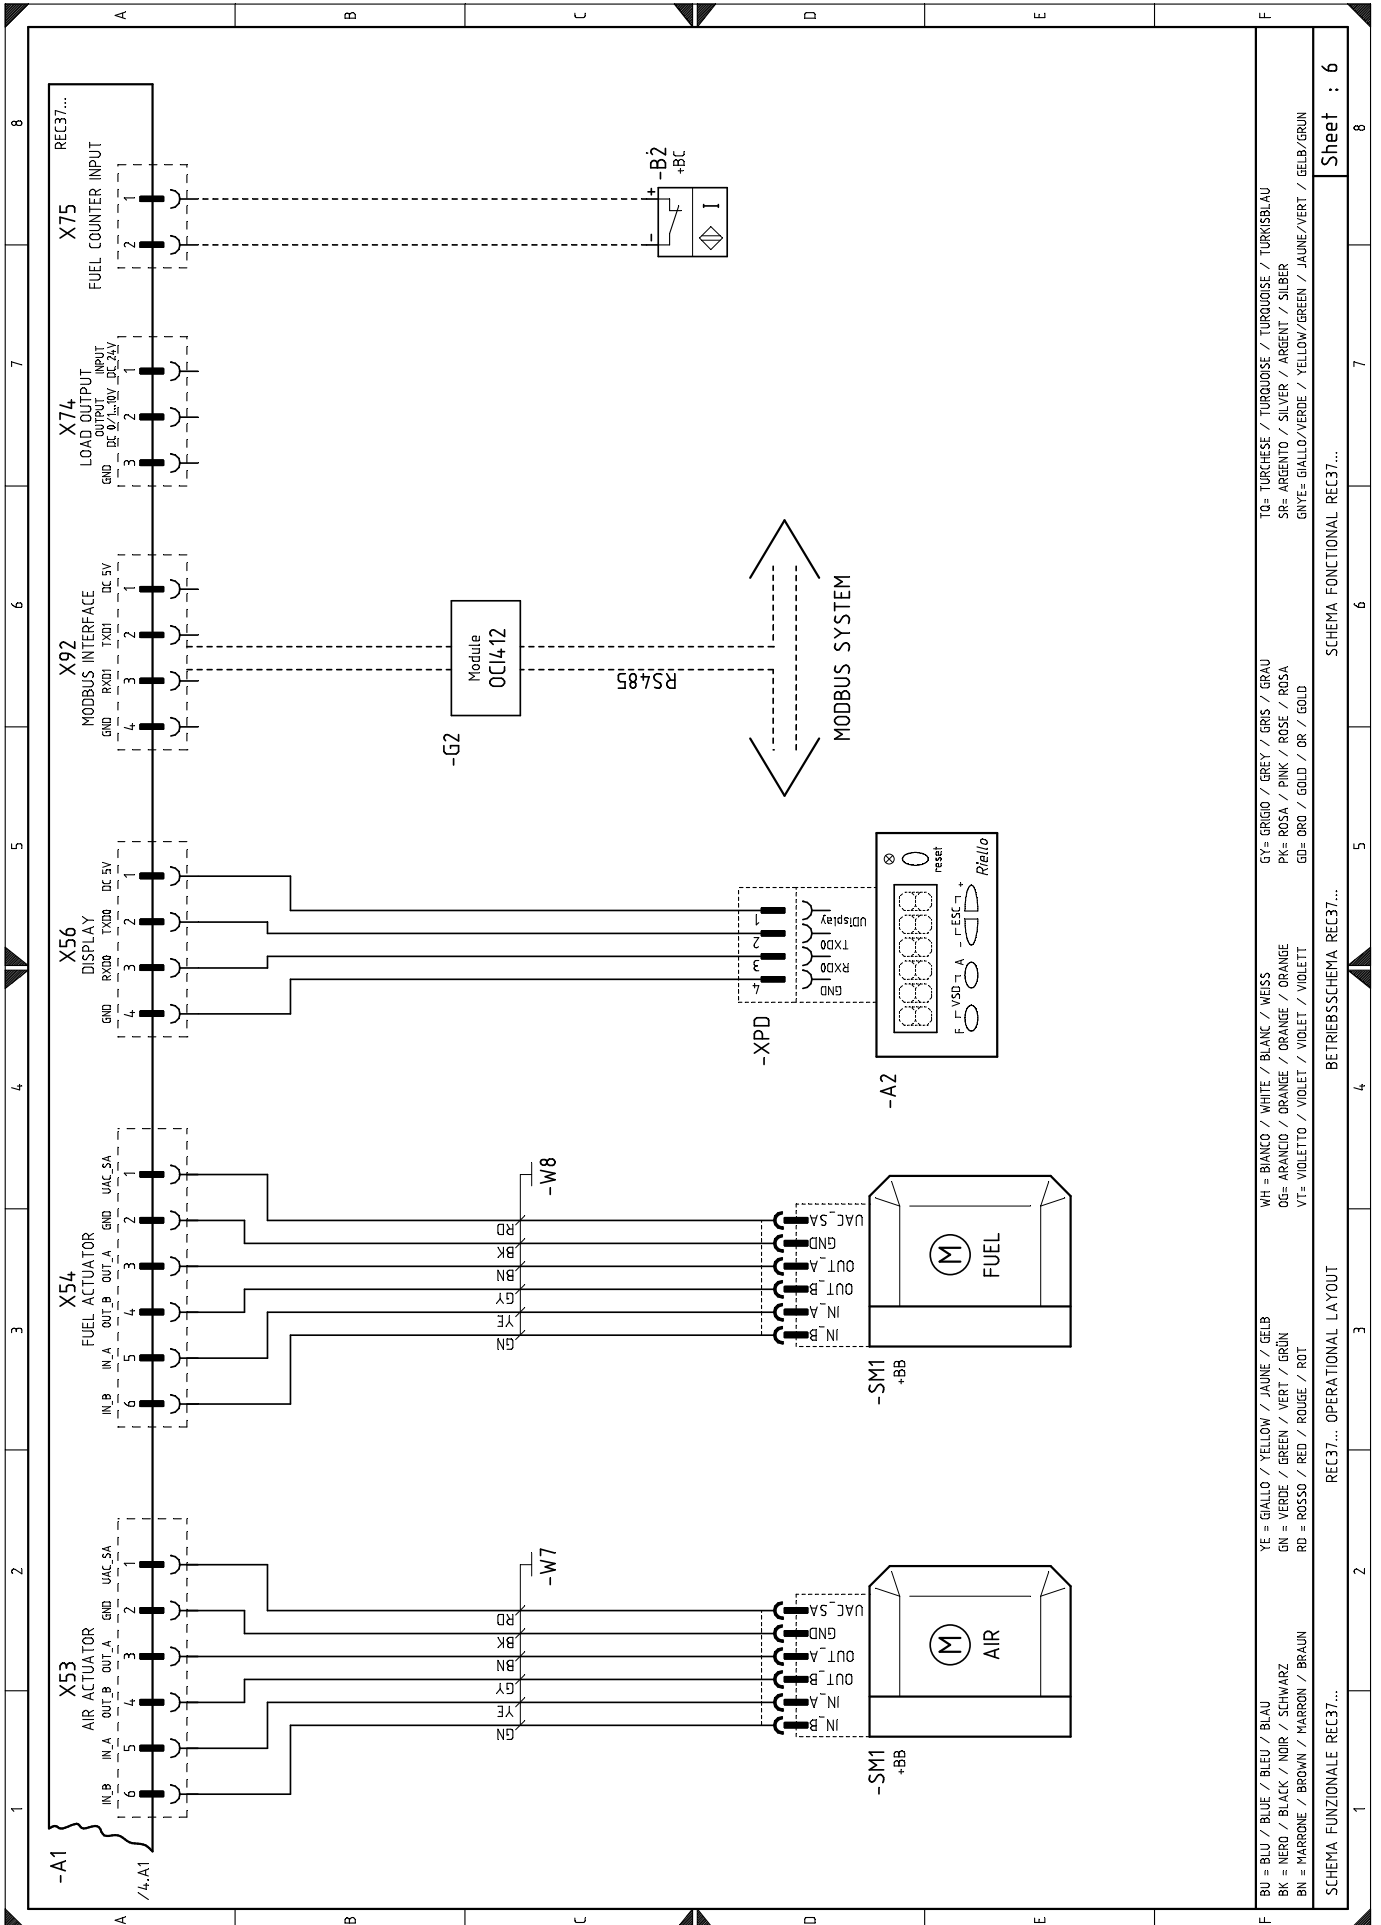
A B C D E F
8 7 6 5 4 3 2 1

REC37...
X75
FUEL COUNTER INPUT
1
2
-B2
+BC
+
-
I

X74
LOAD OUTPUT
OUTPUT DC 0/1...10V
INPUT DC 24V
GND
1
2
3

X92
MODBUS INTERFACE
DC 5V
TXD1
RXD1
GND
1
2
3
4
Module
OCI412
-G2
RS485
MODBUS SYSTEM

X56
DISPLAY
DC 5V
TXD0
RXD0
GND
1
2
3
4
-XPD
UDisplay
TXD0
RXD0
GND
1
2
3
4
reset
Riello
ESC
VSD
A
F
-A2

X54
FUEL ACTUATOR
UAC_SA
GND
OUT_A
OUT_B
IN_A
IN_B
1
2
3
4
5
6
-W8
RD
BK
BN
GY
YE
GN
UAC_SA
GND
OUT_A
OUT_B
IN_A
IN_B
M
FUEL
-SM1
+BB

X53
AIR ACTUATOR
UAC_SA
GND
OUT_A
OUT_B
IN_A
IN_B
1
2
3
4
5
6
-W7
RD
BK
BN
GY
YE
GN
UAC_SA
GND
OUT_A
OUT_B
IN_A
IN_B
M
AIR
-SM1
+BB

-A1
/4.A1

BU = BLU / BLUE / BLEU / BLAU
BK = NERO / BLACK / NOIR / SCHWARZ
BN = MARRONE / BROWN / MARRON / BRAUN
YE = GIALLO / YELLOW / JAUNE / GELB
GN = VERDE / GREEN / VERT / GRÜN
RD = ROSSO / RED / ROUGE / ROT
WH = BIANCO / WHITE / BLANC / WEISS
OG= ARANCIO / ORANGE / ORANGE / ORANGE
VT= VIOLETTO / VIOLET / VIOLET / VIOLETT
GY= GRIGIO / GREY / GRIS / GRAU
PK= ROSA / PINK / ROSE / ROSA
GD= ORO / GOLD / OR / GOLD
TQ= TURCHESE / TURQUOISE / TURQUOISE / TURKISBLAU
SR= ARGENTO / SILVER / ARGENT / SILBER
GNYE= GIALLO/VERDE / YELLOW/GREEN / JAUNE/VERT / GELB/GRUN

SCHEMA FUNZIONALE REC37...
REC37... OPERATIONAL LAYOUT
BETRIEBSSCHEMA REC37...
SCHEMA FONCTIONAL REC37...
Sheet : 6